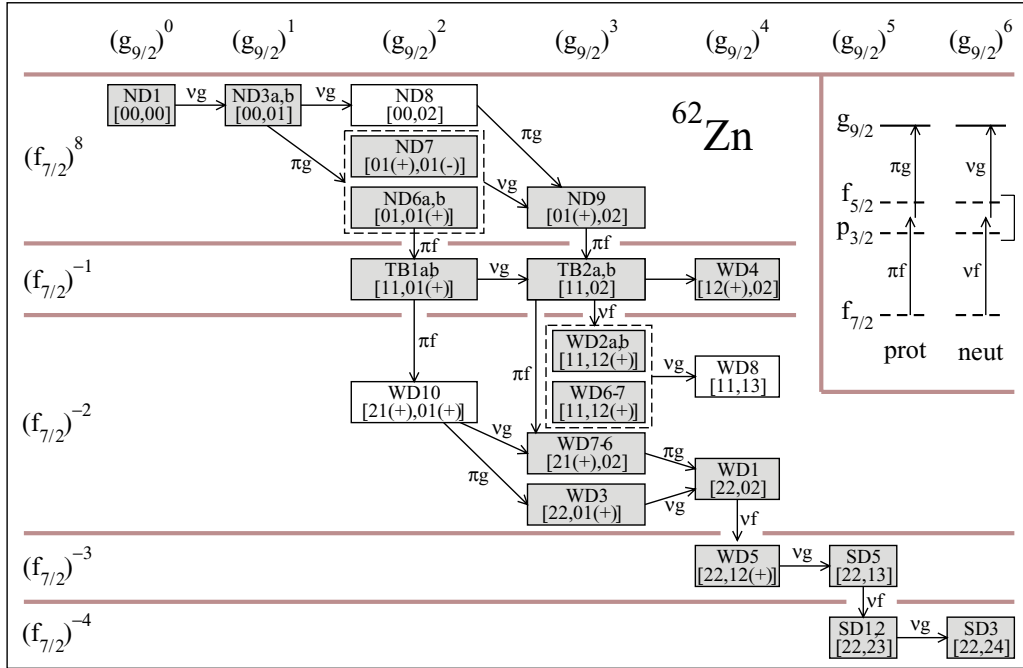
$(g_{9/2})^0$ $(g_{9/2})^1$ $(g_{9/2})^2$ $(g_{9/2})^3$ $(g_{9/2})^4$ $(g_{9/2})^5$ $(g_{9/2})^6$

$(f_{7/2})^8$

ND1 [00,00] νg ND3a,b [00,01] νg ND8 [00,02]

πg

ND7 [01(+),01(-)]

ND6a,b [01,01(+)]

πg

νg

ND9 [01(+),02]

$^{62}$Zn

$g_{9/2}$ πg νg $f_{5/2}$ $p_{3/2}$ πf νf $f_{7/2}$ prot neut

πf πf

$(f_{7/2})^{-1}$

TB1a,b [11,01(+)] νg TB2a,b [11,02] WD4 [12(+),02]

νf

πf

WD2a,b [11,12(+)]

νg WD8 [11,13]

πf

WD6-7 [11,12(+)]

$(f_{7/2})^{-2}$

WD10 [21(+),01(+)]

νg

WD7-6 [21(+),02]

πg

πg

WD1 [22,02]

WD3 [22,01(+)]

νg

νf

$(f_{7/2})^{-3}$

WD5 [22,12(+)] νg SD5 [22,13]

νf

$(f_{7/2})^{-4}$

SD12 [22,23] νg SD3 [22,24]